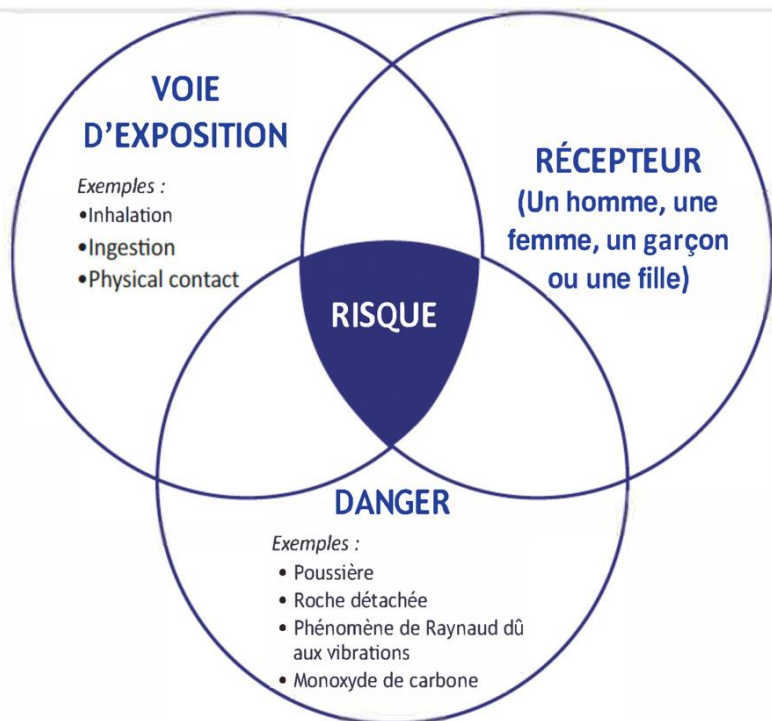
VOIE D'EXPOSITION

Exemples :
•Inhalation
•Ingestion
•Physical contact

RÉCEPTEUR
(Un homme, une femme, un garçon ou une fille)

RISQUE

DANGER

Exemples :
• Poussière
• Roche détachée
• Phénomène de Raynaud dû aux vibrations
• Monoxyde de carbone